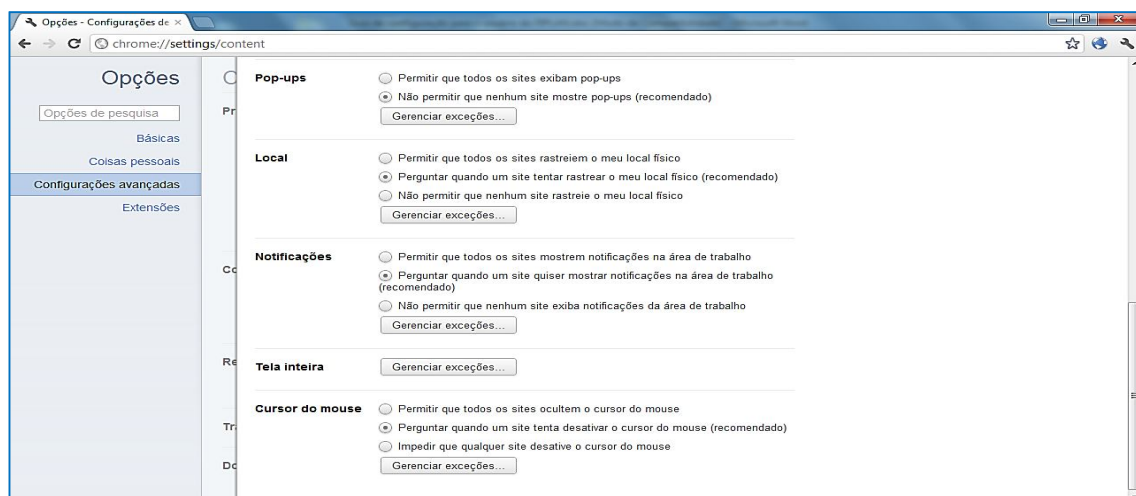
Opções - Configurações de ×

chrome://settings/content

Opções

Opções de pesquisa

Básicas

Coisas pessoais

Configurações avançadas

Extensões

O

Pr

Co

Re

Tr

Do

Pop-ups

Permitir que todos os sites exibam pop-ups

Não permitir que nenhum site mostre pop-ups (recomendado)

Gerenciar exceções...

Local

Permitir que todos os sites rastreiem o meu local físico

Perguntar quando um site tentar rastrear o meu local físico (recomendado)

Não permitir que nenhum site rastreie o meu local físico

Gerenciar exceções...

Notificações

Permitir que todos os sites mostrem notificações na área de trabalho

Perguntar quando um site quiser mostrar notificações na área de trabalho (recomendado)

Não permitir que nenhum site exiba notificações da área de trabalho

Gerenciar exceções...

Tela inteira

Gerenciar exceções...

Cursor do mouse

Permitir que todos os sites ocultem o cursor do mouse

Perguntar quando um site tenta desativar o cursor do mouse (recomendado)

Impedir que qualquer site desative o cursor do mouse

Gerenciar exceções...